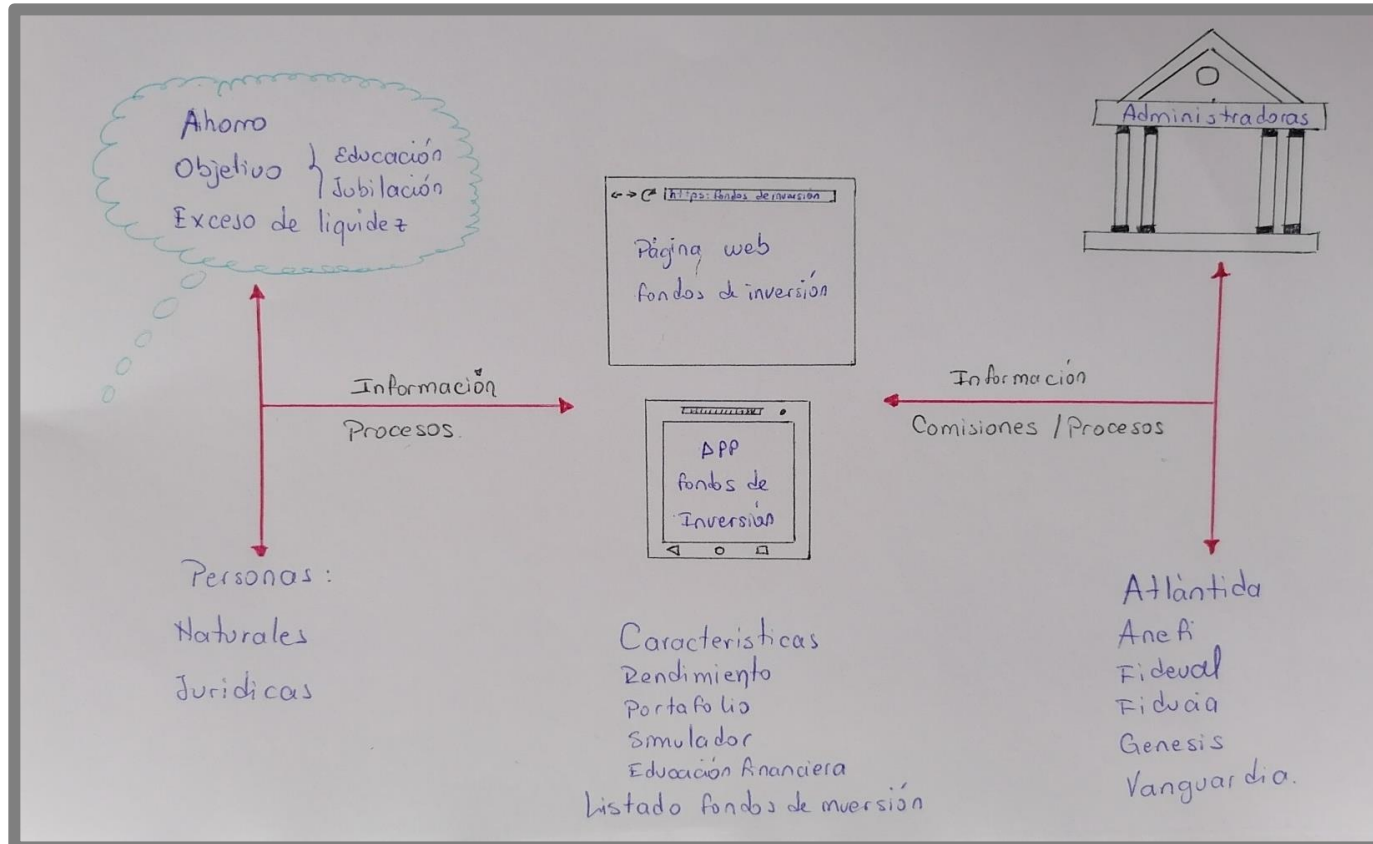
Ahorro
Objetivo } Educación
Jubilación
Exceso de liquidez

https: fondos de inversion

Página web
fondos de inversión

Administradoras

Información
Procesos

Información
Comisiones / Procesos

APP
fondos de
Inversión

Personas:
Naturales
Juridicas

Caracteristicas
Rendimiento
Portafolio
Simulador
Educación financiera
Listado fondos de inversión

Atlántida
Anefi
Fideval
Fiducia
Genesis
Vanguardia.